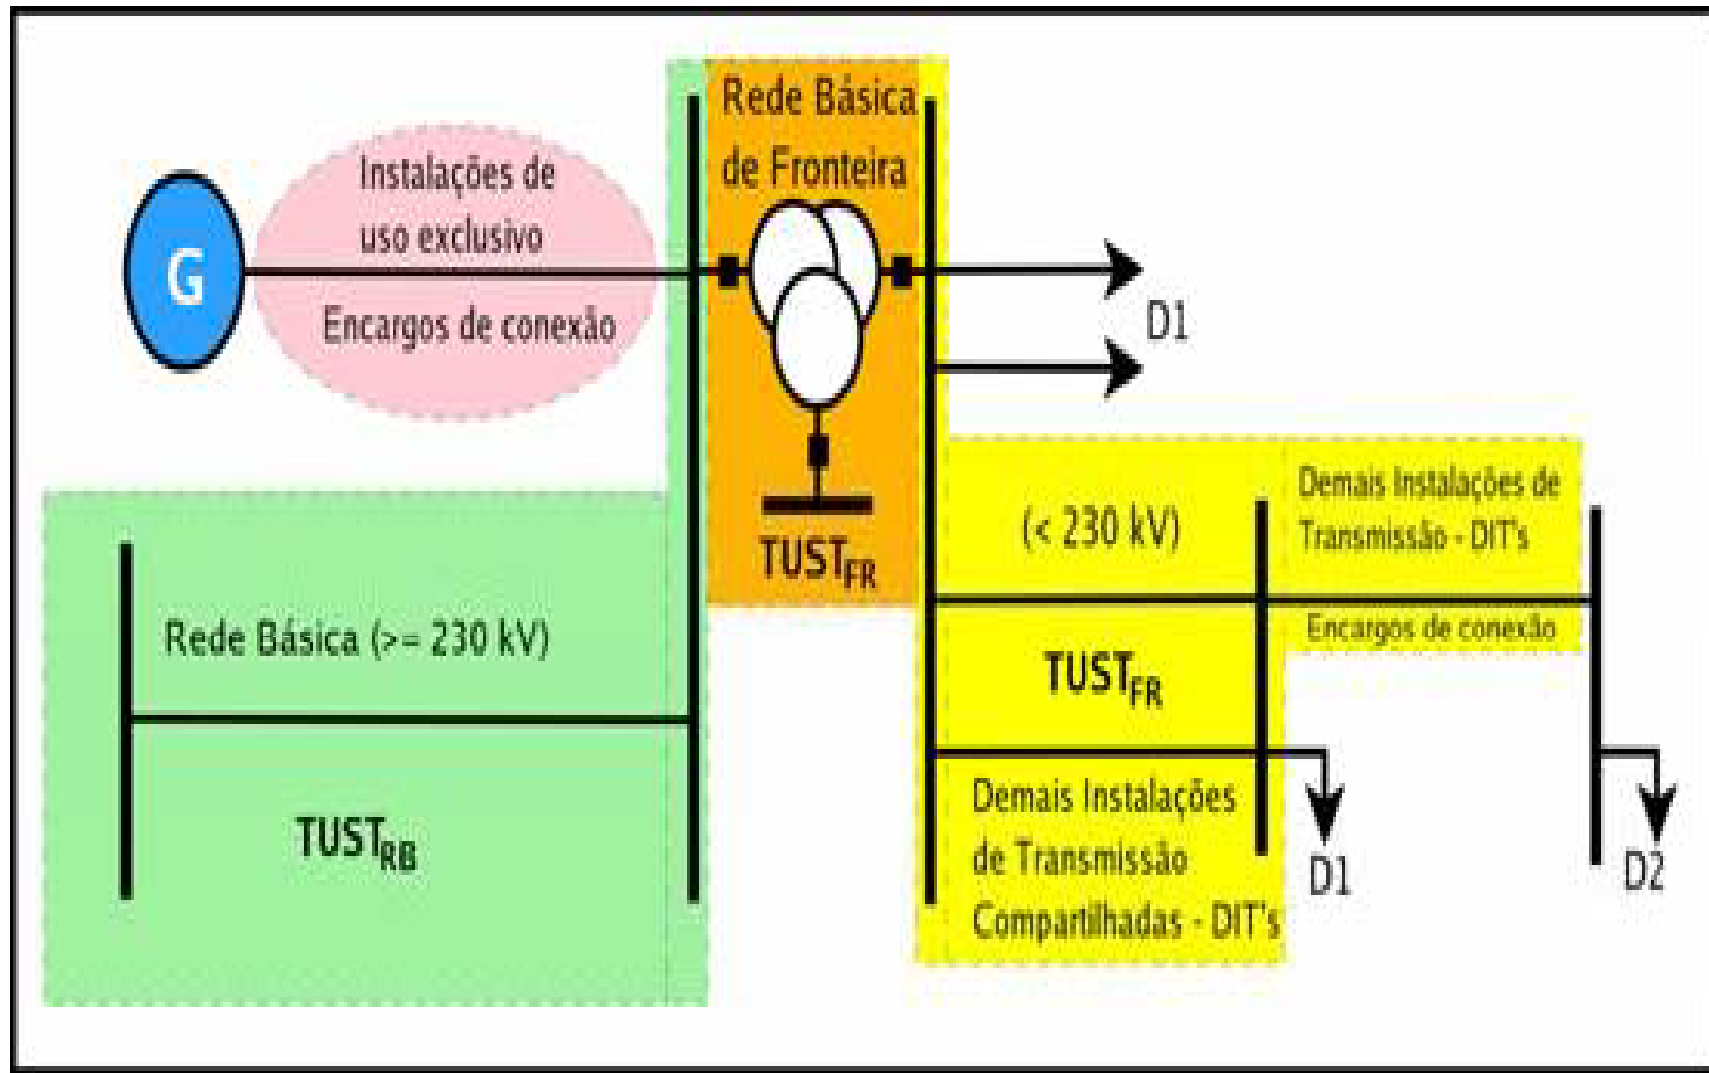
Rede Básica de Fronteira

G

Instalações de uso exclusivo

Encargos de conexão

D1

$TUST_{FR}$

Demais Instalações de Transmissão - DIT's

(< 230 kV)

Encargos de conexão

Rede Básica (>= 230 kV)

$TUST_{FR}$

$TUST_{RB}$

Demais Instalações de Transmissão Compartilhadas - DIT's

D1

D2